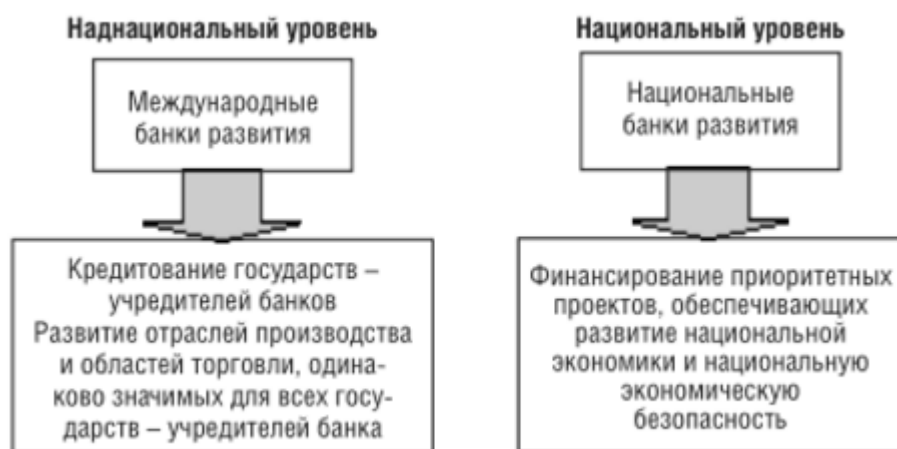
Наднациональный уровень

Международные банки развития

Кредитование государств – учредителей банков
Развитие отраслей производства и областей торговли, одинаково значимых для всех государств – учредителей банка

Национальный уровень

Национальные банки развития

Финансирование приоритетных проектов, обеспечивающих развитие национальной экономики и национальную экономическую безопасность